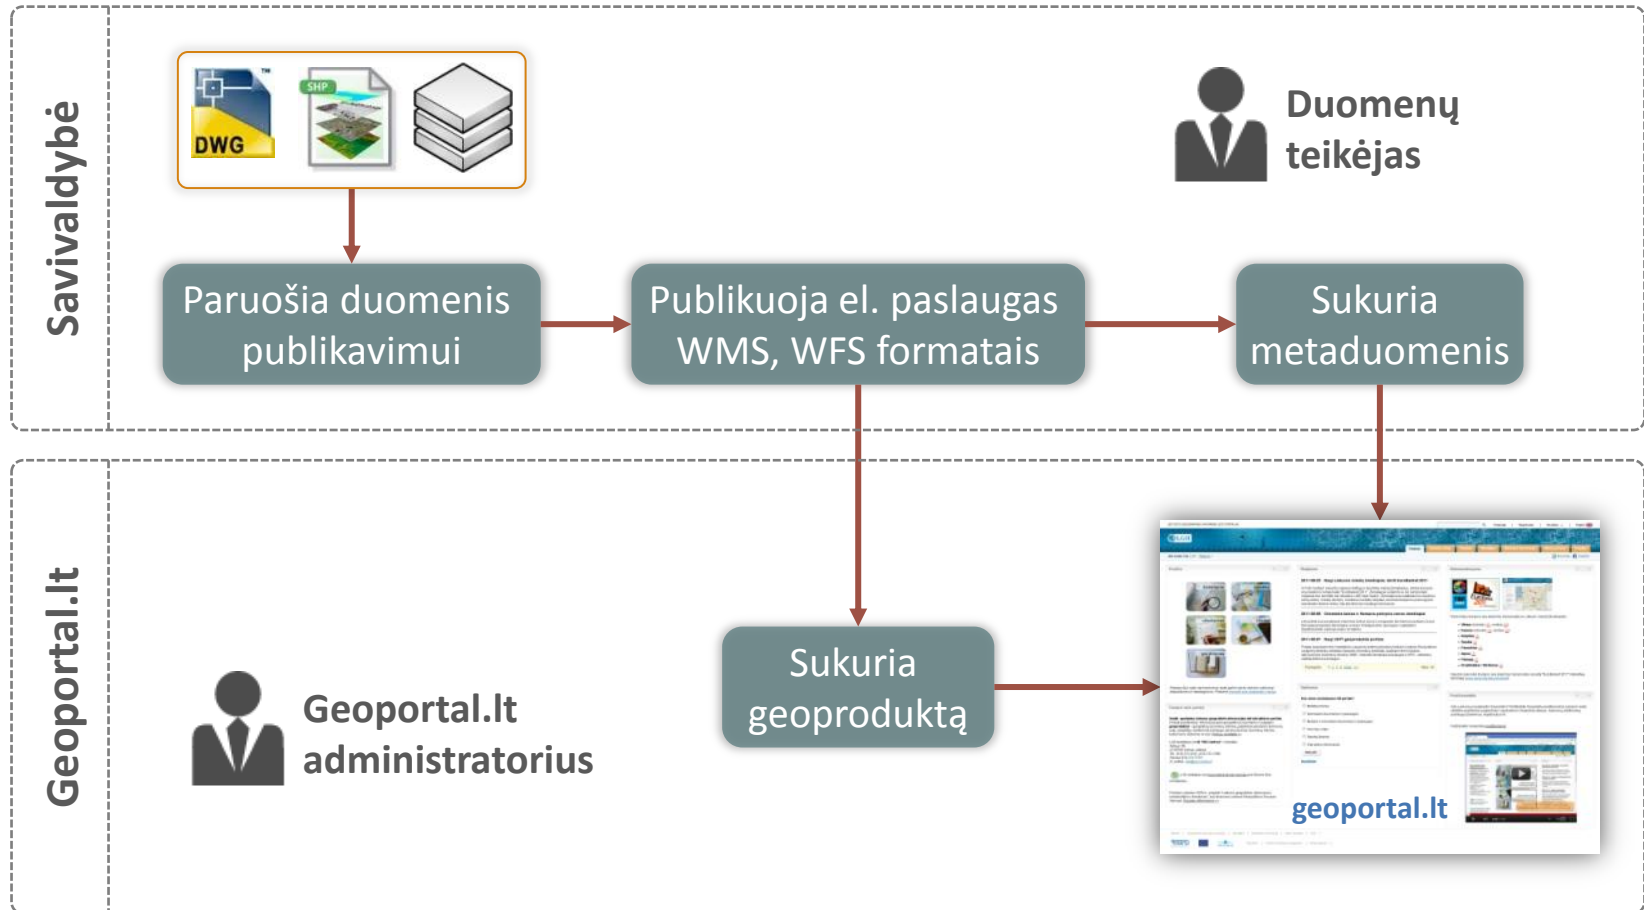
Savivaldybė

DWG

SHP

Duomenų teikėjas

Paruošia duomenis publikavimui

Publikuoja el. paslaugas WMS, WFS formatais

Sukuria metaduomenis

Geoportal.lt

Geoportal.lt administratorius

Sukuria geoproduktą

geoportal.lt